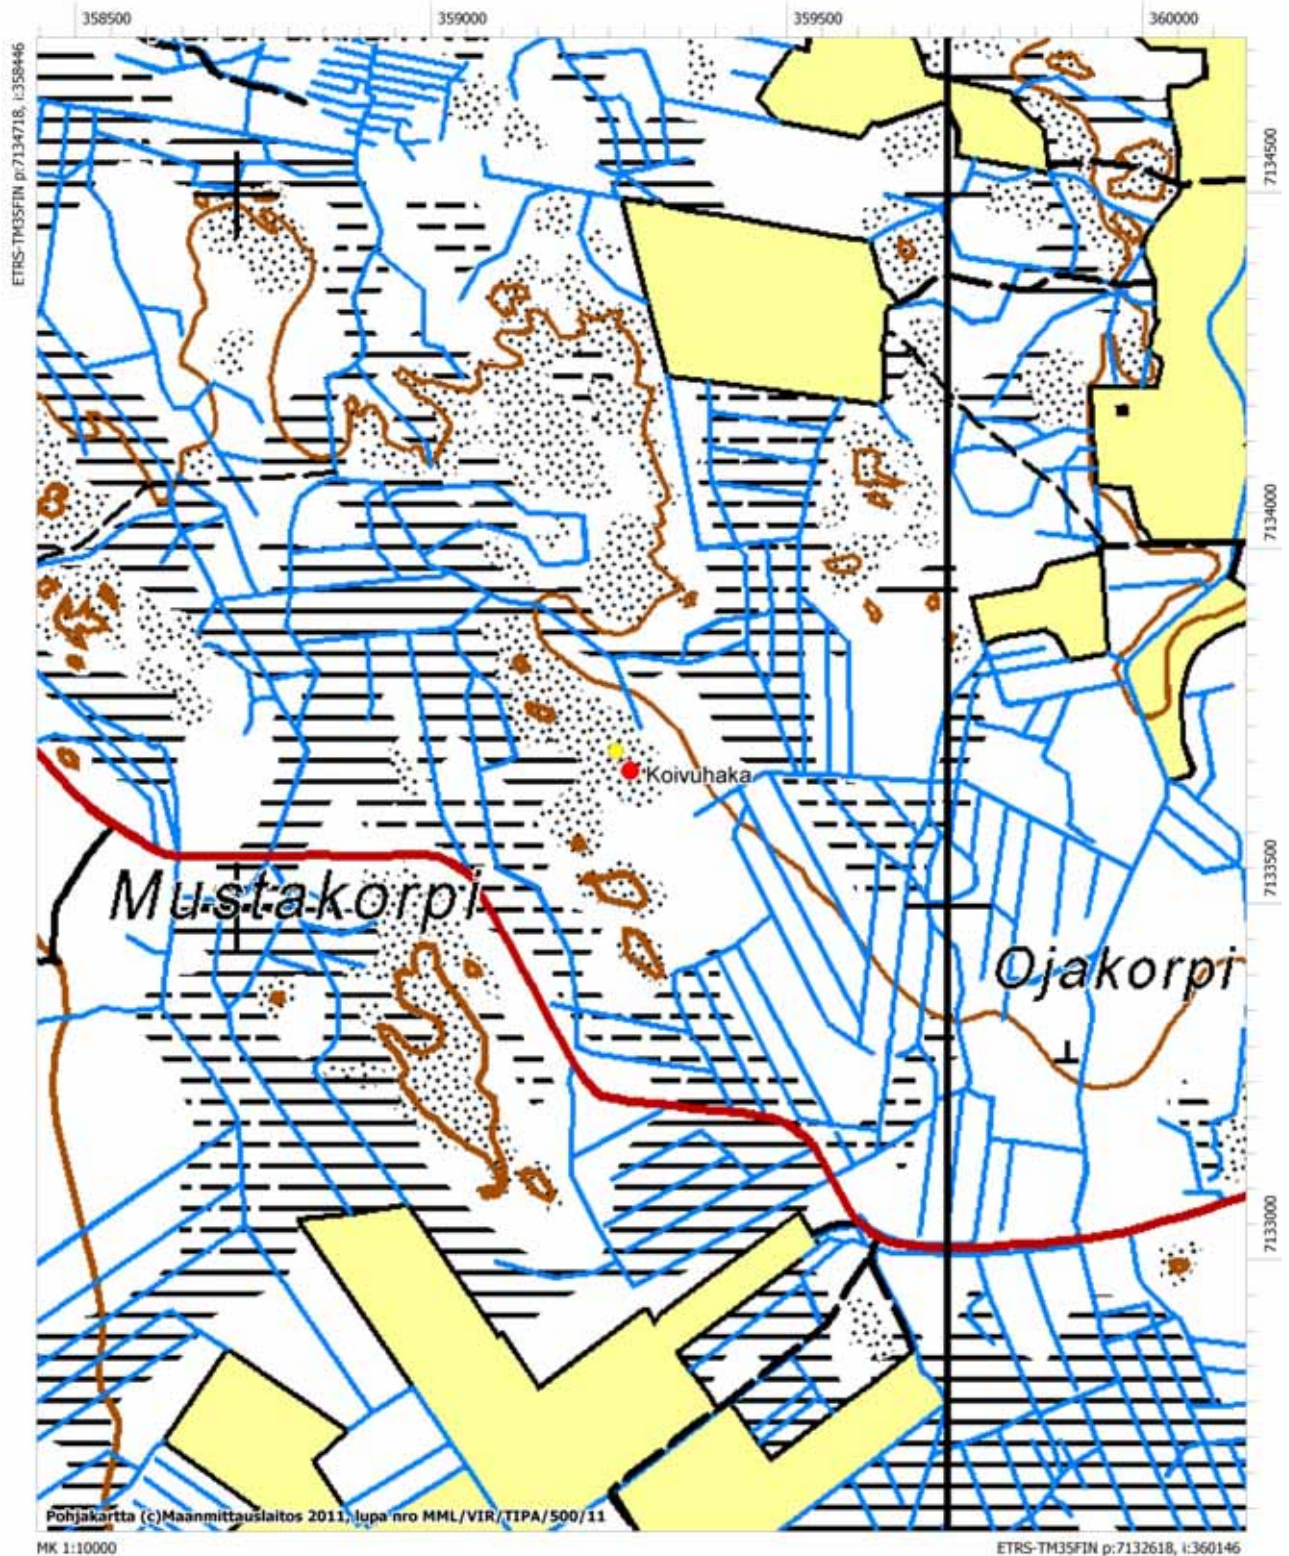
358500
359000
359500
360000

ETRS-TM35FIN p:7134718, i:358446

7134500
7134000
7133500
7133000

Koivuhaka

Mustakorpi

Ojakorpi

Pohjakartta (c)Maanmittauslaitos 2011, lupa nro MML/VIR/TIPA/500/11

MK 1:10000

ETRS-TM35FIN p:7132618, i:360146